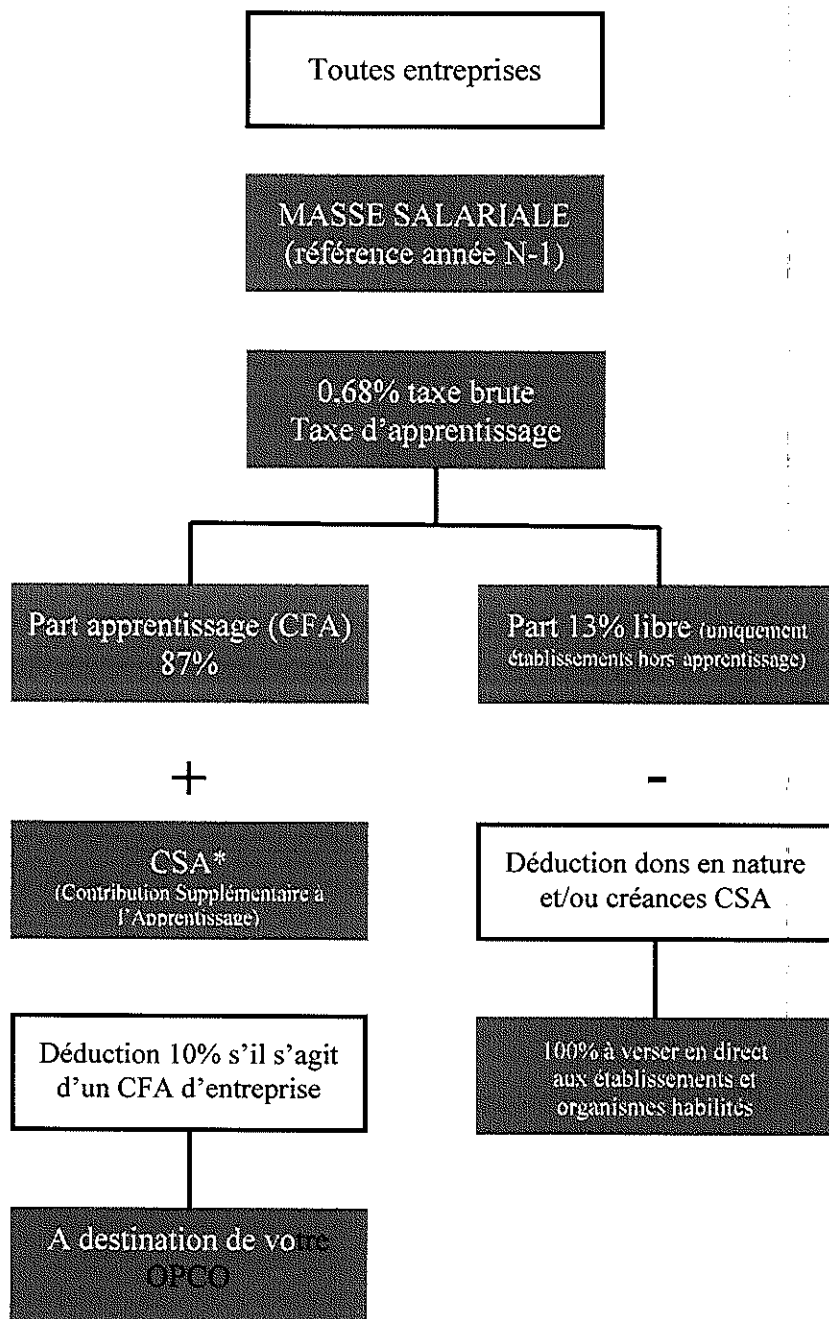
Toutes entreprises

MASSE SALARIALE
(référence année N-1)

0.68% taxe brute
Taxe d'apprentissage

Part apprentissage (CFA)
87%

Part 13% libre (uniquement établissements hors apprentissage)

+

-

CSA*
(Contribution Supplémentaire à l'Apprentissage)

Déduction dons en nature et/ou créances CSA

Déduction 10% s'il s'agit d'un CFA d'entreprise

100% à verser en direct aux établissements et organismes habilités

A destination de votre OPCO